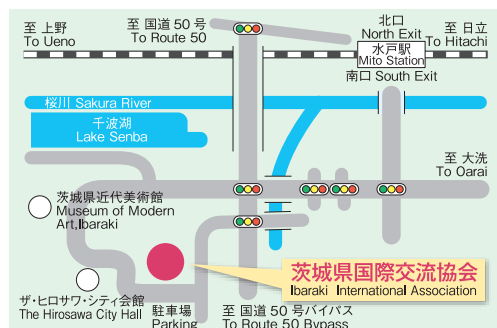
至 上野
To Ueno

至 国道 50 号
To Route 50

北口
North Exit

水戸駅
Mito Station

至 日立
To Hitachi

南口 South Exit

桜川 Sakura River

千波湖
Lake Senba

至 大洗
To Oarai

茨城県近代美術館
Museum of Modern Art, Ibaraki

ザ・ヒロサワ・シティ会館
The Hirosawa City Hall

駐車場
Parking

至 国道 50 号バイパス
To Route 50 Bypass

茨城県国際交流協会
Ibaraki International Association